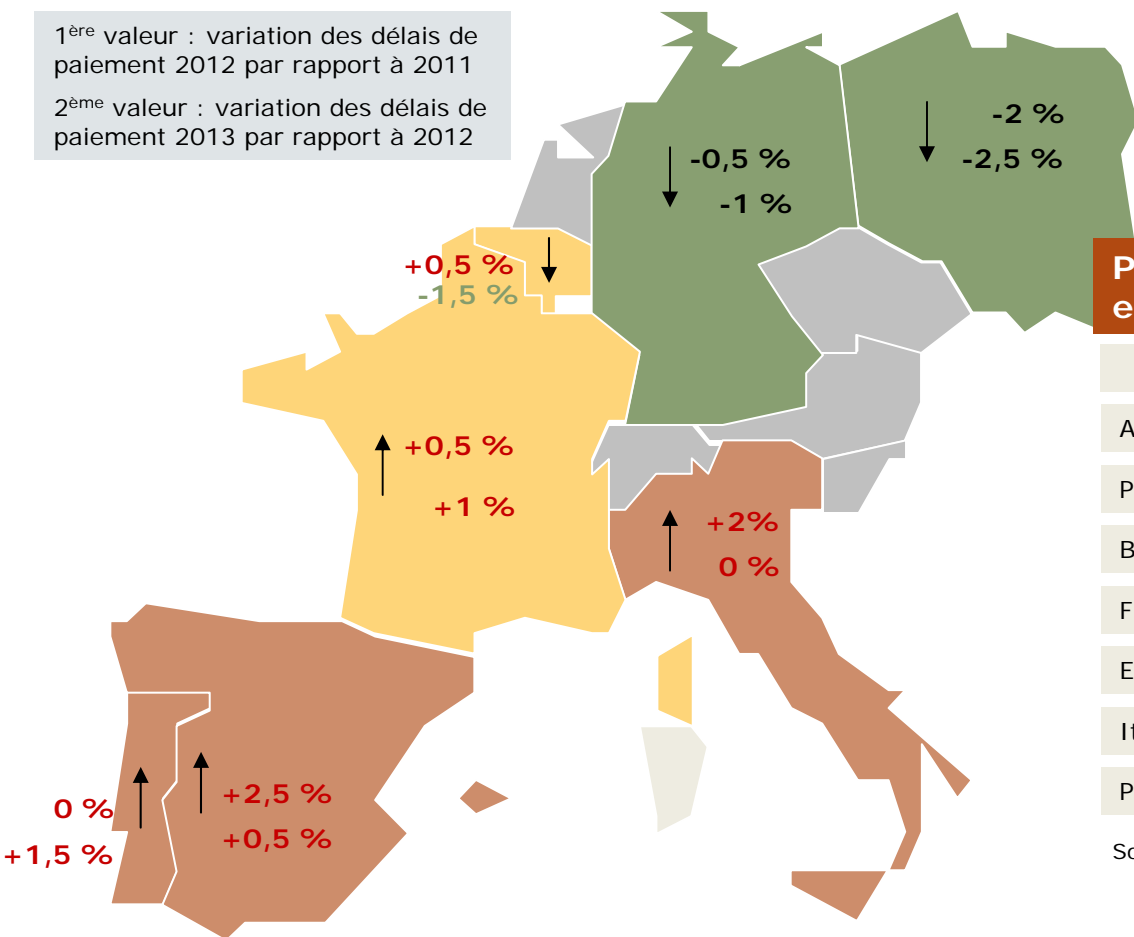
1$^{ère}$ valeur : variation des délais de paiement 2012 par rapport à 2011

2$^{ème}$ valeur : variation des délais de paiement 2013 par rapport à 2012

-0,5 %
-1 %

-2 %
-2,5 %

+0,5 %
-1,5 %

+0,5 %
+1 %

+2%
0 %

0 %
+1,5 %

+2,5 %
+0,5 %

P
e

A
P
B
F
E
It
P

So